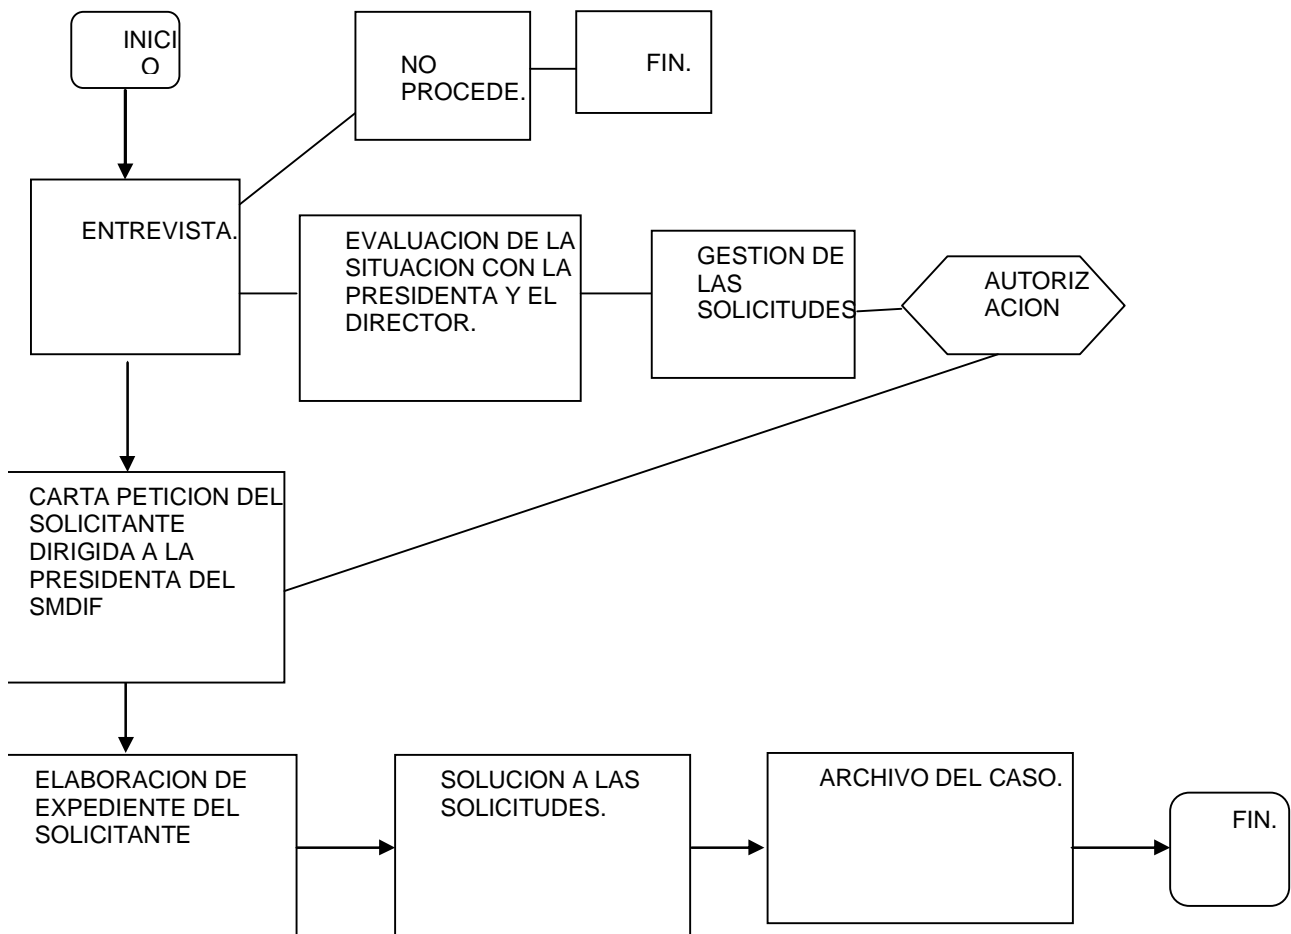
INICI
O

NO PROCEDE.

FIN.

ENTREVISTA.

EVALUACION DE LA SITUACION CON LA PRESIDENTA Y EL DIRECTOR.

GESTION DE LAS SOLICITUDES

AUTORIZ
ACION

CARTA PETICION DEL SOLICITANTE DIRIGIDA A LA PRESIDENTA DEL SMDIF

ELABORACION DE EXPEDIENTE DEL SOLICITANTE

SOLUCION A LAS SOLICITUDES.

ARCHIVO DEL CASO.

FIN.